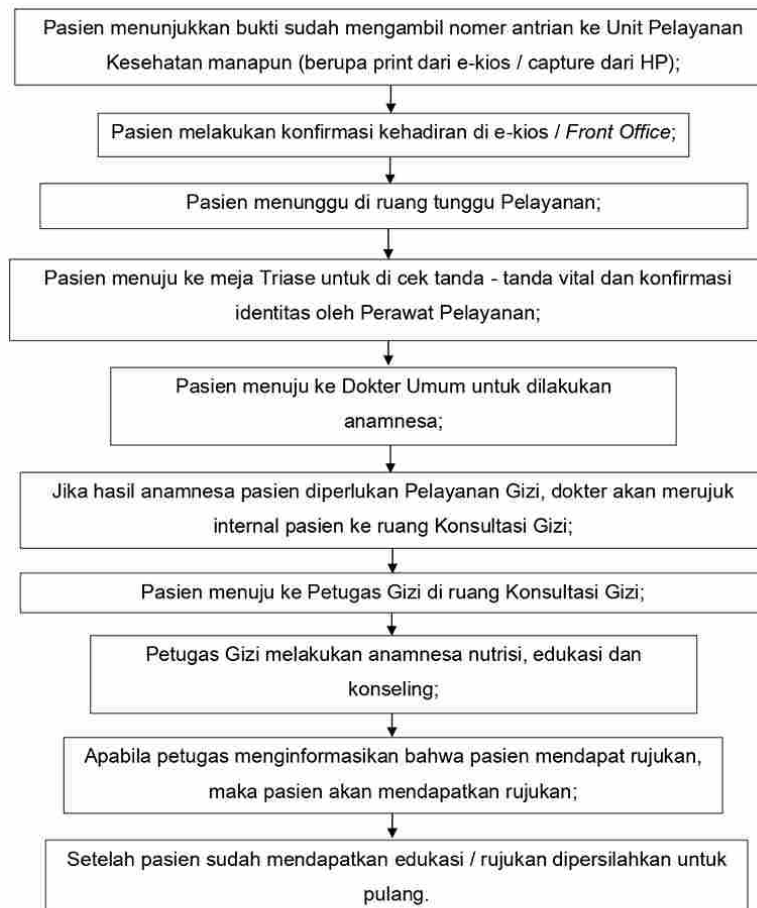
Pasien menunjukkan bukti sudah mengambil nomer antrian ke Unit Pelayanan Kesehatan manapun (berupa print dari e-kios / capture dari HP);

Pasien melakukan konfirmasi kehadiran di e-kios / Front Office;

Pasien menunggu di ruang tunggu Pelayanan;

Pasien menuju ke meja Triase untuk di cek tanda - tanda vital dan konfirmasi identitas oleh Perawat Pelayanan;

Pasien menuju ke Dokter Umum untuk dilakukan anamnesa;

Jika hasil anamnesa pasien diperlukan Pelayanan Gizi, dokter akan merujuk internal pasien ke ruang Konsultasi Gizi;

Pasien menuju ke Petugas Gizi di ruang Konsultasi Gizi;

Petugas Gizi melakukan anamnesa nutrisi, edukasi dan konseling;

Apabila petugas menginformasikan bahwa pasien mendapat rujukan, maka pasien akan mendapatkan rujukan;

Setelah pasien sudah mendapatkan edukasi / rujukan dipersilahkan untuk pulang.